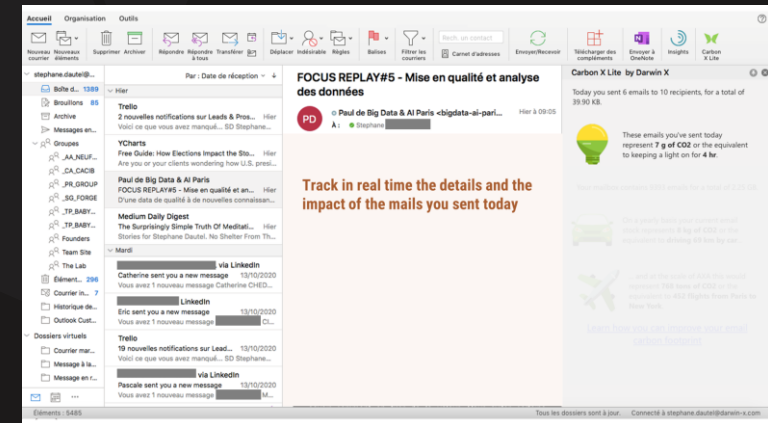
Accueil Organisation Outils

Nouveau courrier Nouveaux éléments Supprimer Archiver Répondre Répondre à tous Transférer Déplacer Indésirable Règles Balises Filtrer les courriers Rech. un contact Carnet d'adresses Envoyer/Recevoir Télécharger des compléments Envoyer à OneNote Insights Carbon X Lite

stephane.dautel@...
Boîte d... 1389
Brouillons 85
Archive
Messages en...
Groupes
_AA_NEUF...
_CA_CACIB
_PR_GROUP
_SG_FORGE
_TP_BABY...
_TP_BABY...
Founders
Team Site
The Lab
Élément... 296
Courrier in... 7
Historique de...
Outlook Cust...
Dossiers virtuels
Courrier mar...
Message à la...
Message en r...

Par : Date de réception

Hier

Trello
2 nouvelles notifications sur Leads & Pros... Hier
Voici ce que vous avez manqué... SD Stephane...

YCharts
Free Guide: How Elections Impact the Sto... Hier
As you or your clients wondering how U.S. presi...

Paul de Big Data & AI Paris
FOCUS REPLAY#5 - Mise en qualité et an... Hier
D'une data de qualité à de nouvelles connaissan...

Medium Daily Digest
The Surprisingly Simple Truth Of Meditati... Hier
Stories for Stephane Dautel. No Shelter From Th...

Mardi

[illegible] via LinkedIn
Catherine sent you a new message 13/10/2020
Vous avez 1 nouveau message Catherine CHED...

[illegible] LinkedIn
Eric sent you a new message 13/10/2020
Vous avez 1 nouveau message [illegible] Cl...

Trello
19 nouvelles notifications sur Leads... 13/10/2020
Voici ce que vous avez manqué... SD Stephane...

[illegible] via LinkedIn
Pascale sent you a new message 13/10/2020
Vous avez 1 nouveau message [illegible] M...

FOCUS REPLAY#5 - Mise en qualité et analyse des données

PD Paul de Big Data & AI Paris <bigdata-ai-pari... Hier à 09:05
À : Stephane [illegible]

Track in real time the details and the impact of the mails you sent today

Carbon X Lite by Darwin X

You sent 6 emails to 10 recipients, for a total of 39.90 KB.

These emails you've sent today represent 7 g of CO2 or the equivalent to keeping a light on for 4 hr.

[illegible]

Éléments : 5485 Tous les dossiers sont à jour. Connecté à stephane.dautel@darwin-x.com